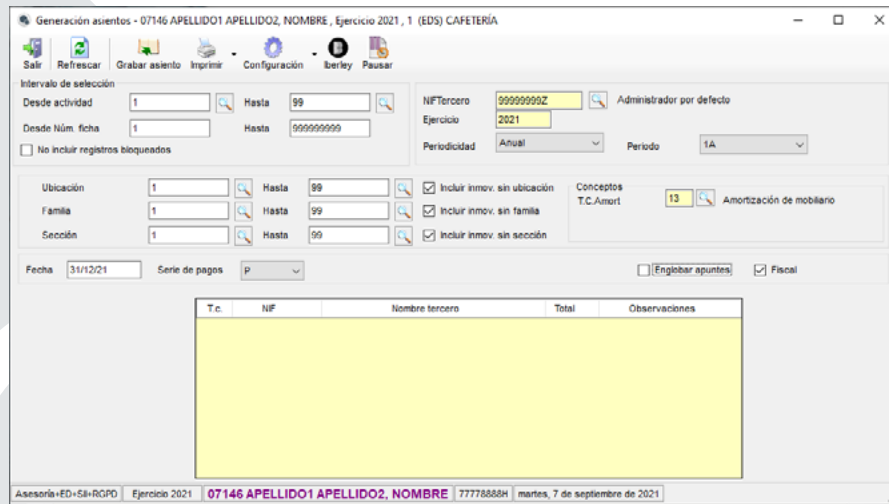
Generación asientos - 07146 APELLIDO1 APELLIDO2, NOMBRE , Ejercicio 2021 , 1 (EDS) CAFETERÍA

Salir Refrescar Grabar asiento Imprimir Configuración Iberley Pausar

Intervalo de selección
Desde actividad 1 Hasta 99
Desde Núm. ficha 1 Hasta 999999999
No incluir registros bloqueados

NIFTercero 99999999Z Administrador por defecto
Ejercicio 2021
Periodicidad Anual Periodo 1A

Ubicación 1 Hasta 99 Incluir inmov. sin ubicación
Familia 1 Hasta 99 Incluir inmov. sin familia
Sección 1 Hasta 99 Incluir inmov. sin sección

Conceptos
T.C.Amort 13 Amortización de mobiliario

Fecha 31/12/21 Serie de pagos P Englobar apuntes Fiscal

| T.c. | NIF | Nombre tercero | Total | Observaciones |
|---|---|---|---|---|

Asesoría+ED+SII+RGPD | Ejercicio 2021 | 07146 APELLIDO1 APELLIDO2, NOMBRE | 77778888H | martes, 7 de septiembre de 2021